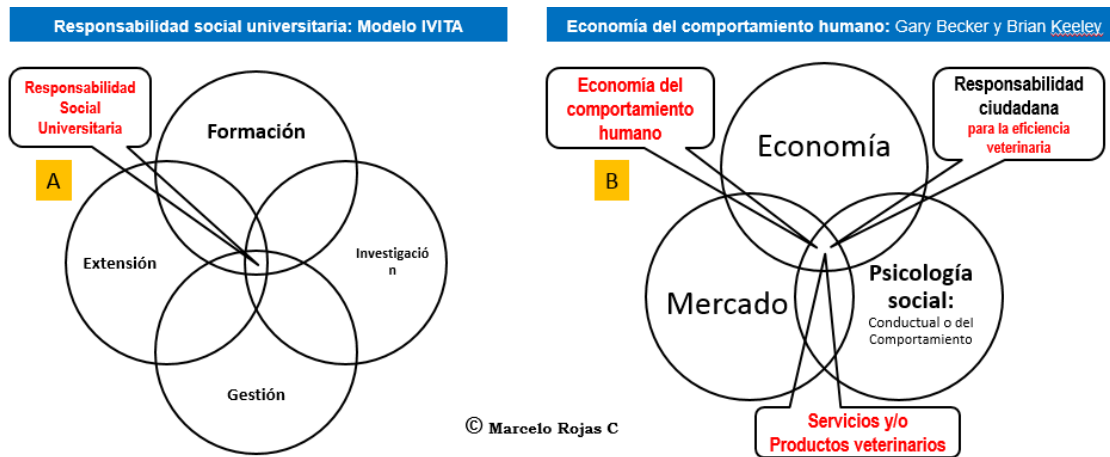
Responsabilidad social universitaria: Modelo IVITA

Responsabilidad Social Universitaria

A

Formación

Extensión

Investigació n

Gestión

Economía del comportamiento humano: Gary Becker y Brian Keeley

Economía del comportamiento humano

Responsabilidad ciudadana para la eficiencia veterinaria

B

Economía

Mercado

Psicología social: Conductual o del Comportamiento

Servicios y/o Productos veterinarios

© Marcelo Rojas C